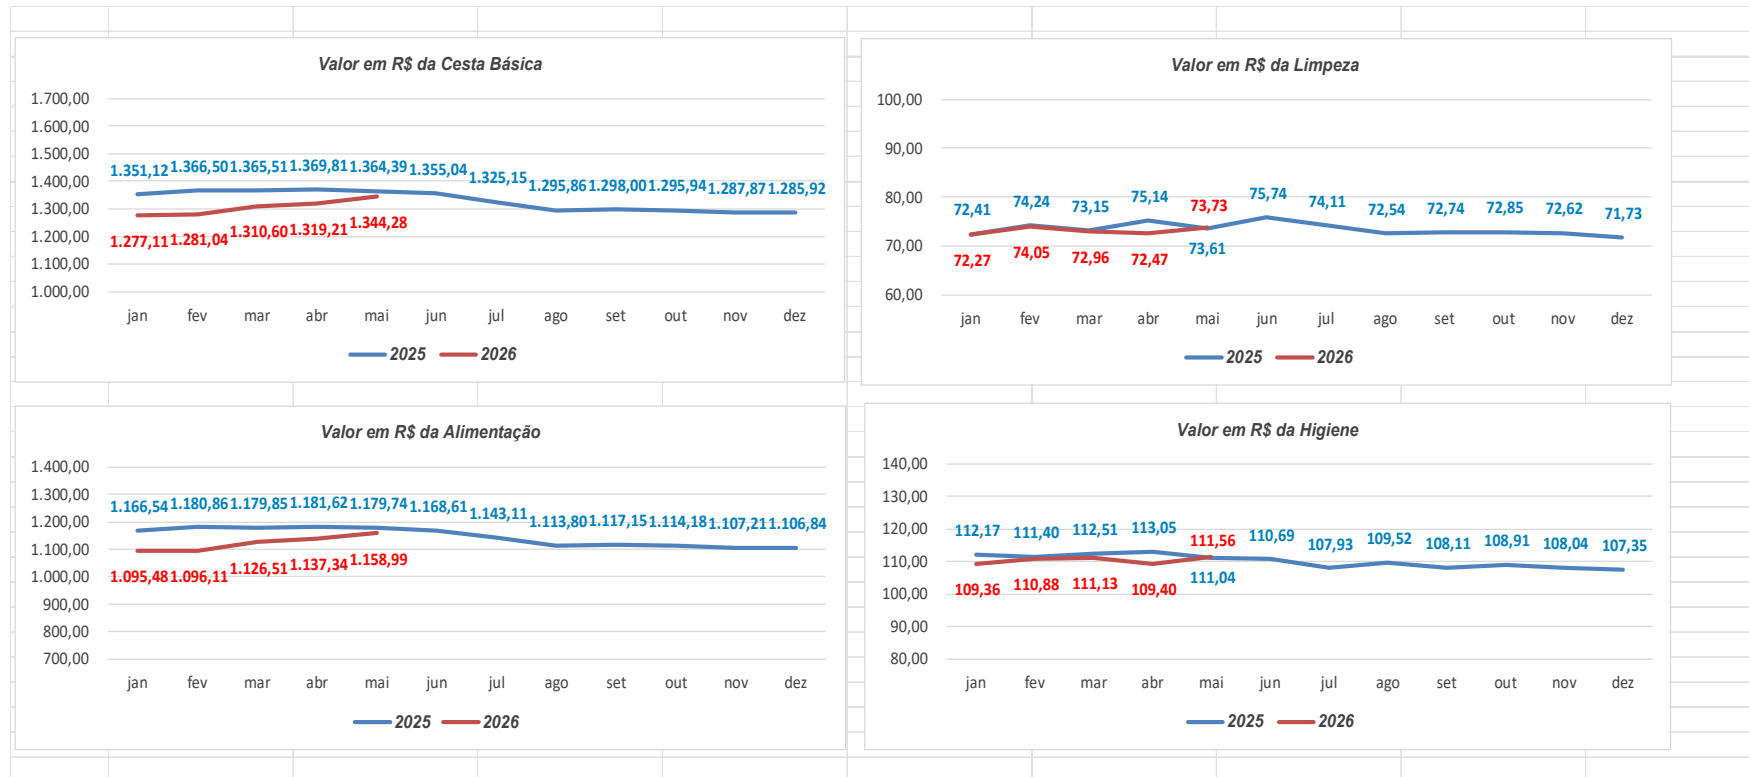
Valor em R$ da Cesta Básica

1.700,00
1.600,00
1.500,00
1.400,00
1.300,00
1.200,00
1.100,00
1.000,00

1.351,12 1.366,50 1.365,51 1.369,81 1.364,39 1.355,04 1.325,15 1.295,86 1.298,00 1.295,94 1.287,87 1.285,92

1.277,11 1.281,04 1.310,60 1.319,21 1.344,28

jan fev mar abr mai jun jul ago set out nov dez

2025 2026

Valor em R$ da Limpeza

100,00
90,00
80,00
70,00
60,00

72,41 74,24 73,15 75,14 73,73 75,74 74,11 72,54 72,74 72,85 72,62 71,73

72,27 74,05 72,96 72,47 73,61

jan fev mar abr mai jun jul ago set out nov dez

2025 2026

Valor em R$ da Alimentação

1.400,00
1.300,00
1.200,00
1.100,00
1.000,00
900,00
800,00
700,00

1.166,54 1.180,86 1.179,85 1.181,62 1.179,74 1.168,61 1.143,11 1.113,80 1.117,15 1.114,18 1.107,21 1.106,84

1.095,48 1.096,11 1.126,51 1.137,34 1.158,99

jan fev mar abr mai jun jul ago set out nov dez

2025 2026

Valor em R$ da Higiene

140,00
130,00
120,00
110,00
100,00
90,00
80,00

112,17 111,40 112,51 113,05 111,56 110,69 107,93 109,52 108,11 108,91 108,04 107,35

109,36 110,88 111,13 109,40 111,04

jan fev mar abr mai jun jul ago set out nov dez

2025 2026